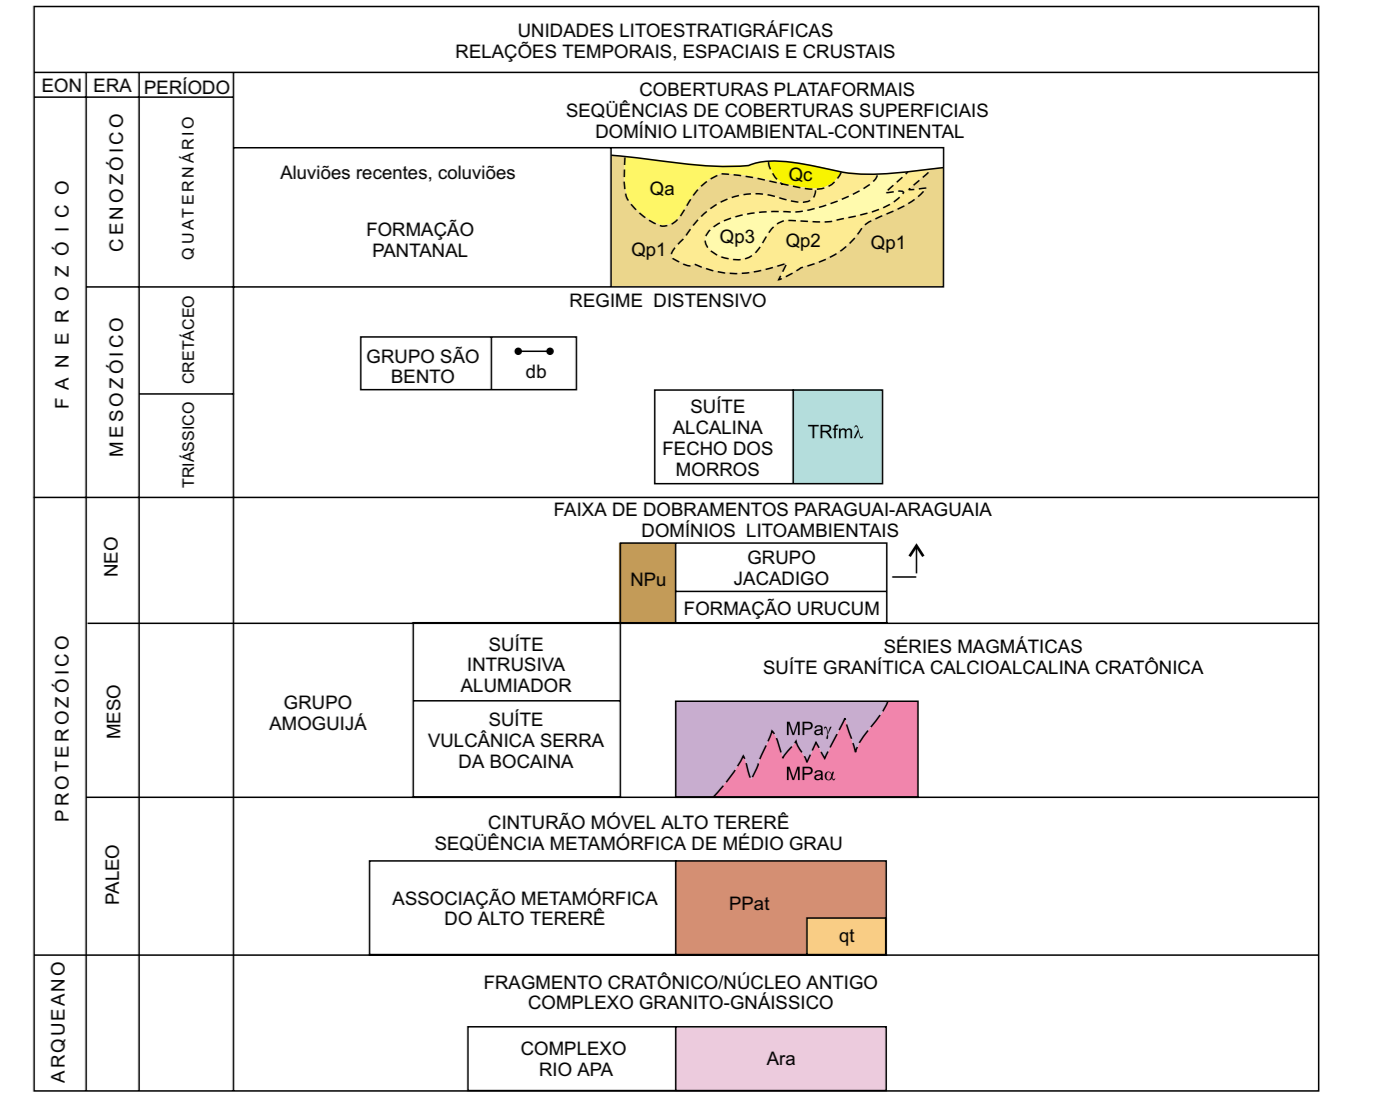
UNIDADES LITOESTRATIGRÁFICAS
RELAÇÕES TEMPORAIS, ESPACIAIS E CRUSTAIS

| EON | ERA | PERÍODO | |
|---|---|---|---|
| FANEROZÓICO | CENOZÓICO | QUATERNÁRIO | COBERTURAS PLATAFORMAIS SEQÜÊNCIAS DE COBERTURAS SUPERFICIAIS DOMÍNIO LITOAMBIENTAL-CONTINENTAL |
| | | | Aluviões recentes, coluviões FORMAÇÃO PANTANAL Qa Qc Qp1 Qp3 Qp2 Qp1 |
| | MESOZÓICO | CRETÁCEO | REGIME DISTENSIVO GRUPO SÃO BENTO db |
| | | TRIÁSSICO | SUÍTE ALCALINA FECHO DOS MORROS TRfm$\lambda$ |
| PROTEROZÓICO | NEO | | FAIXA DE DOBRAMENTOS PARAGUAI-ARAGUAIA DOMÍNIOS LITOAMBIENTAIS NPu GRUPO JACADIGO FORMAÇÃO URUCUM |
| | MESO | | GRUPO AMOGUIJÁ SUÍTE INTRUSIVA ALUMIADOR SUÍTE VULCÂNICA SERRA DA BOCAINA SÉRIES MAGMÁTICAS SUÍTE GRANÍTICA CALCIOALCALINA CRATÔNICA MPa$\gamma$ MPa$\alpha$ |
| | PALEO | | CINTURÃO MÓVEL ALTO TERERÊ SEQÜÊNCIA METAMÓRFICA DE MÉDIO GRAU ASSOCIAÇÃO METAMÓRFICA DO ALTO TERERÊ PPat qt |
| ARQUEANO | | | FRAGMENTO CRATÔNICO/NÚCLEO ANTIGO COMPLEXO GRANITO-GNÁISSICO COMPLEXO RIO APA Ara |